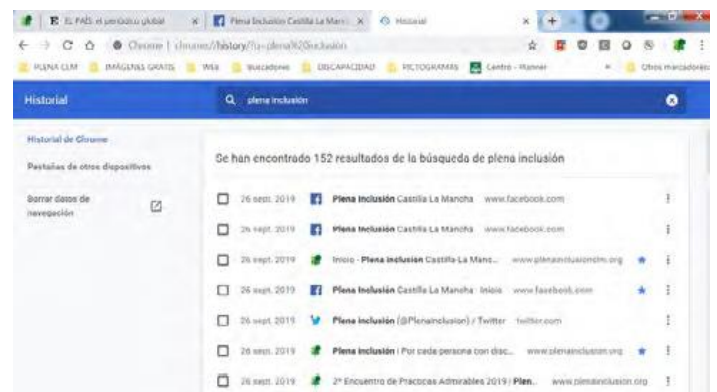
EL PAÍS: el periódico global | Plena Inclusión Castilla La Manc | Historial

Chrome | chrome://history/?q=plena%20inclusion

PLENA CLM | IMÁGENES GRATIS | WEB | Buscadores | DISCAPACIDAD | PICTOGRAMAS | Centro - Wanner | Otros marcadores

Historial

plena inclusión

Historial de Chrome

Pestañas de otros dispositivos

Borrar datos de navegación

Se han encontrado 152 resultados de la búsqueda de plena inclusión

26 sept. 2019 Plena Inclusión Castilla La Mancha www.facebook.com

26 sept. 2019 Plena Inclusión Castilla La Mancha www.facebook.com

26 sept. 2019 Inicio - Plena inclusion Castilla-La Manc... www.plenainclusionclm.org

26 sept. 2019 Plena Inclusión Castilla La Mancha · Inicio www.facebook.com

26 sept. 2019 Plena inclusión (@Plenainclusion) / Twitter twitter.com

26 sept. 2019 Plena inclusión | Por cada persona con disc... www.plenainclusion.org

26 sept. 2019 2º Encuentro de Prácticas Admirables 2019 | Plen... www.plenainclusion.org